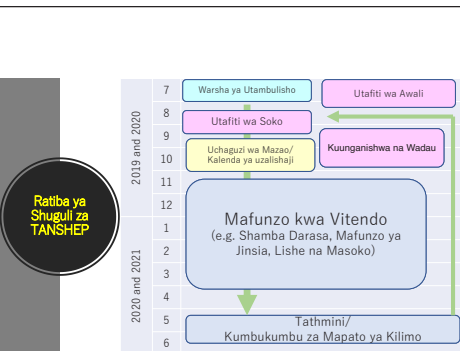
Ratiba ya Shuguli za TANSHEP

2019 and 2020

7
8
9
10
11
12

2020 and 2021

1
2
3
4
5
6

Warsha ya Utambulisho

Utafiti wa Awali

Utafiti wa Soko

Uchaguzi wa Mazao/ Kalenda ya uzalishaji

Kuunganishwa na Wadau

Mafunzo kwa Vitendo
(e.g. Shamba Darasa, Mafunzo ya Jinsia, Lishe na Masoko)

Tathmini/
Kumbukumbu za Mapato ya Kilimo